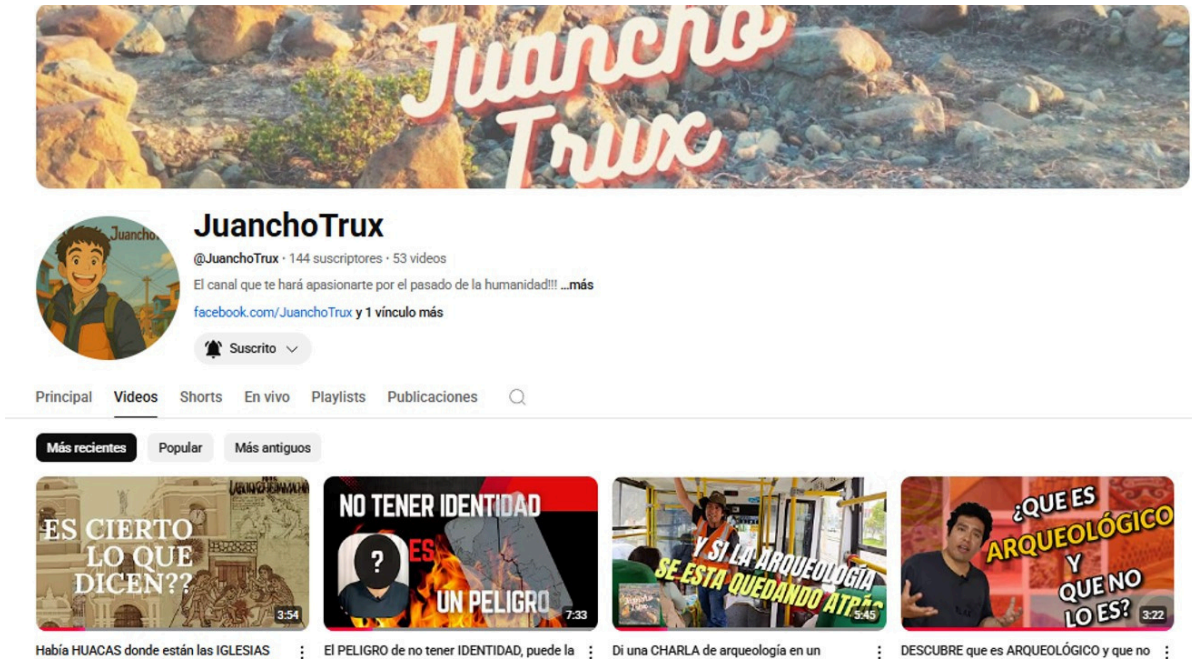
Juancho Trux

Juancho

JuanchoTrux

@JuanchoTrux · 144 suscriptores · 53 videos

El canal que te hará apasionarte por el pasado de la humanidad!!! ...más

facebook.com/JuanchoTrux y 1 vínculo más

Suscrito

Principal Videos Shorts En vivo Playlists Publicaciones

Más recientes Popular Más antiguos

ES CIERTO LO QUE DICEN??
3:54
Había HUACAS donde están las IGLESIAS

NO TENER IDENTIDAD ES UN PELIGRO
?
7:33
El PELIGRO de no tener IDENTIDAD, puede la

Y SI LA ARQUEOLOGÍA SE ESTA QUEDANDO ATRÁS
5:45
Di una CHARLA de arqueología en un

¿QUE ES ARQUEOLÓGICO Y QUE NO LO ES?
3:22
DESCUBRE que es ARQUEOLÓGICO y que no